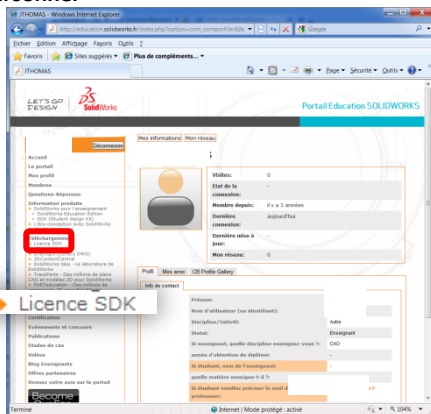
ITHOMAS - Windows Internet Explorer

http://education.solidworks.fr/index.php?option=com_comprofiler&ta

Google

Fichier Edition Affichage Favoris Outils ?

Favoris Sites suggérés Plus de compléments

ITHOMAS

Page Sécurité Outils

LET'S GO DESIGN

SolidWorks

Portail Education SOLIDWORKS

Déconnexion

Mes informations Mon réseau

Accueil

Le portail

Mon profil

Membres

Questions-Réponses

Information produits

Visites: 0

Etat de la connexion:

Membre depuis: il y a 3 années

Dernière connexion: aujourd'hui

Dernière mise à jour:

Mon réseau: 0

Téléchargements

Licence SDK

Profil Mes amis CB Profile Gallery

Info de contact

Prénom:

Nom d'utilisateur (ou identifiant):

Discipline/Intérêt: Autre

Statut: Enseignant

Si enseignant, quelle discipline enseignez-vous ?: CAO

année d'obtention du diplôme: -

Si étudiant, nom de l'enseignant: -

quelle matière enseigne-t-il ?:

Si étudiant veuillez préciser le mail de votre professeur:

Licence SDK

Certification

Evènements et concours

Publications

Etudes de cas

Vidéos

Blog Enseignants

Offres partenaires

Donnez votre avis sur le portail

Become

Terminé

Internet | Mode protégé : activé

104%